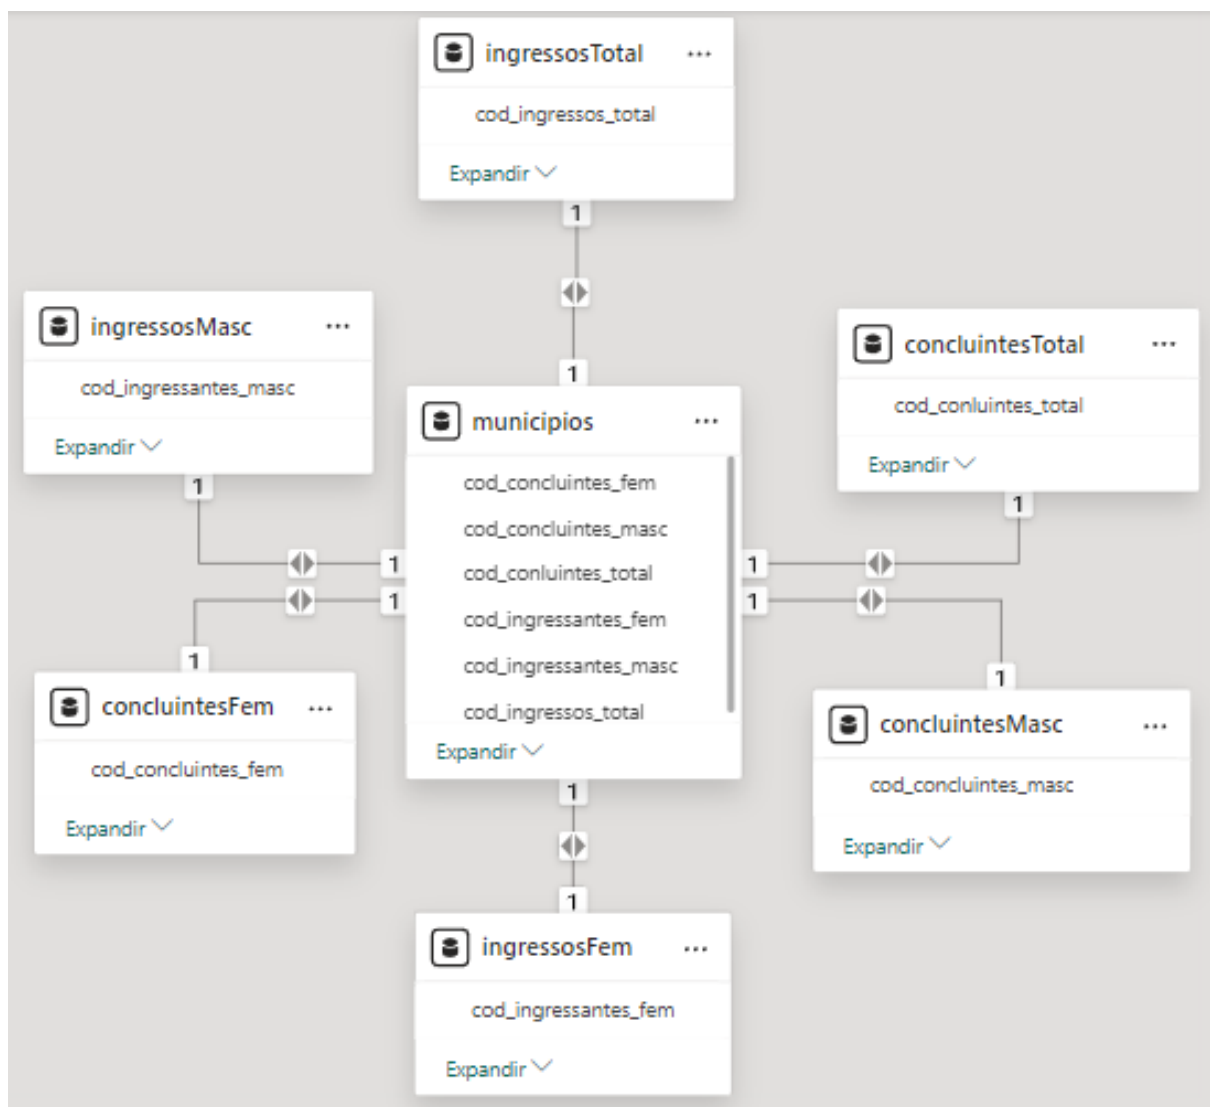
ingressosTotal ···
cod_ingressos_total
Expandir

1

1

ingressosMasc ···
cod_ingressantes_masc
Expandir

concluintesTotal ···
cod_conluintes_total
Expandir

municipios ···
cod_concluintes_fem
cod_concluintes_masc
cod_conluintes_total
cod_ingressantes_fem
cod_ingressantes_masc
cod_ingressos_total
Expandir

1
1
1
1
1
1
1
1

concluintesFem ···
cod_concluintes_fem
Expandir

concluintesMasc ···
cod_concluintes_masc
Expandir

1

1

ingressosFem ···
cod_ingressantes_fem
Expandir